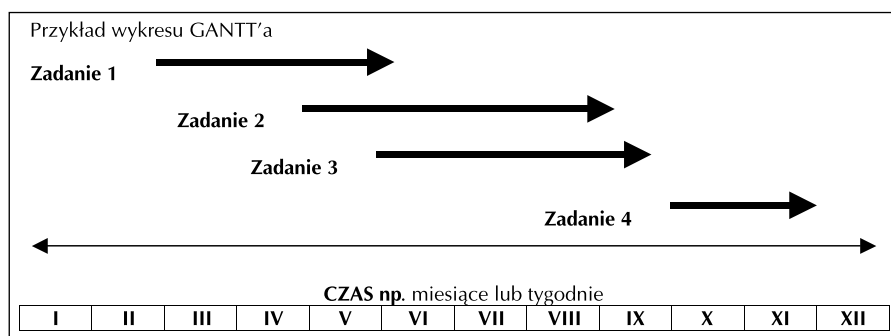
Przykład wykresu GANTT'a

Zadanie 1

Zadanie 2

Zadanie 3

Zadanie 4

CZAS np. miesiące lub tygodnie

| I | II | III | IV | V | VI | VII | VIII | IX | X | XI | XII |
|---|---|---|---|---|---|---|---|---|---|---|---|